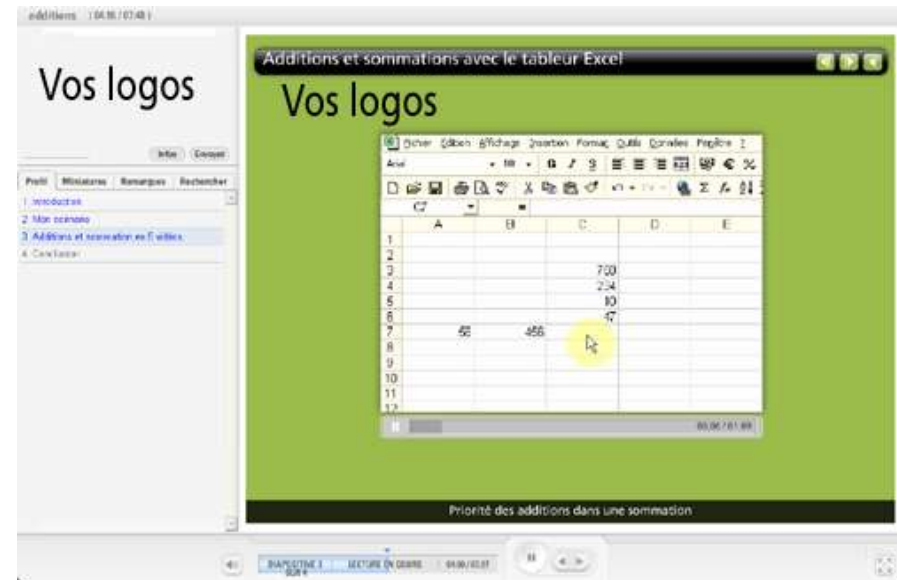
additions (04:16 / 07:48)

Vos logos

Infos Envoyer

Profil Miniatures Remarques Rechercher

1 Introduction
2 Mon scénario
3 Additions et sommation en E xcltes
4 Conclusion

Additions et sommations avec le tableur Excel

Vos logos

Fichier Edition Affichage Insertion Format Outils Données Fenêtre ?

Arial 10 G I S € %

C7

| | A | B | C | D | E |
|---|---|---|---|---|---|
| 1 | | | | | |
| 2 | | | | | |
| 3 | | | 700 | | |
| 4 | | | 234 | | |
| 5 | | | 10 | | |
| 6 | | | 47 | | |
| 7 | 56 | 456 | | | |
| 8 | | | | | |
| 9 | | | | | |
| 10 | | | | | |
| 11 | | | | | |
| 12 | | | | | |

00:06 / 01:09

Priorité des additions dans une sommation

DIAPOSITIVE 3 SUR 4 LECTURE EN COURS 04:06 / 03:07